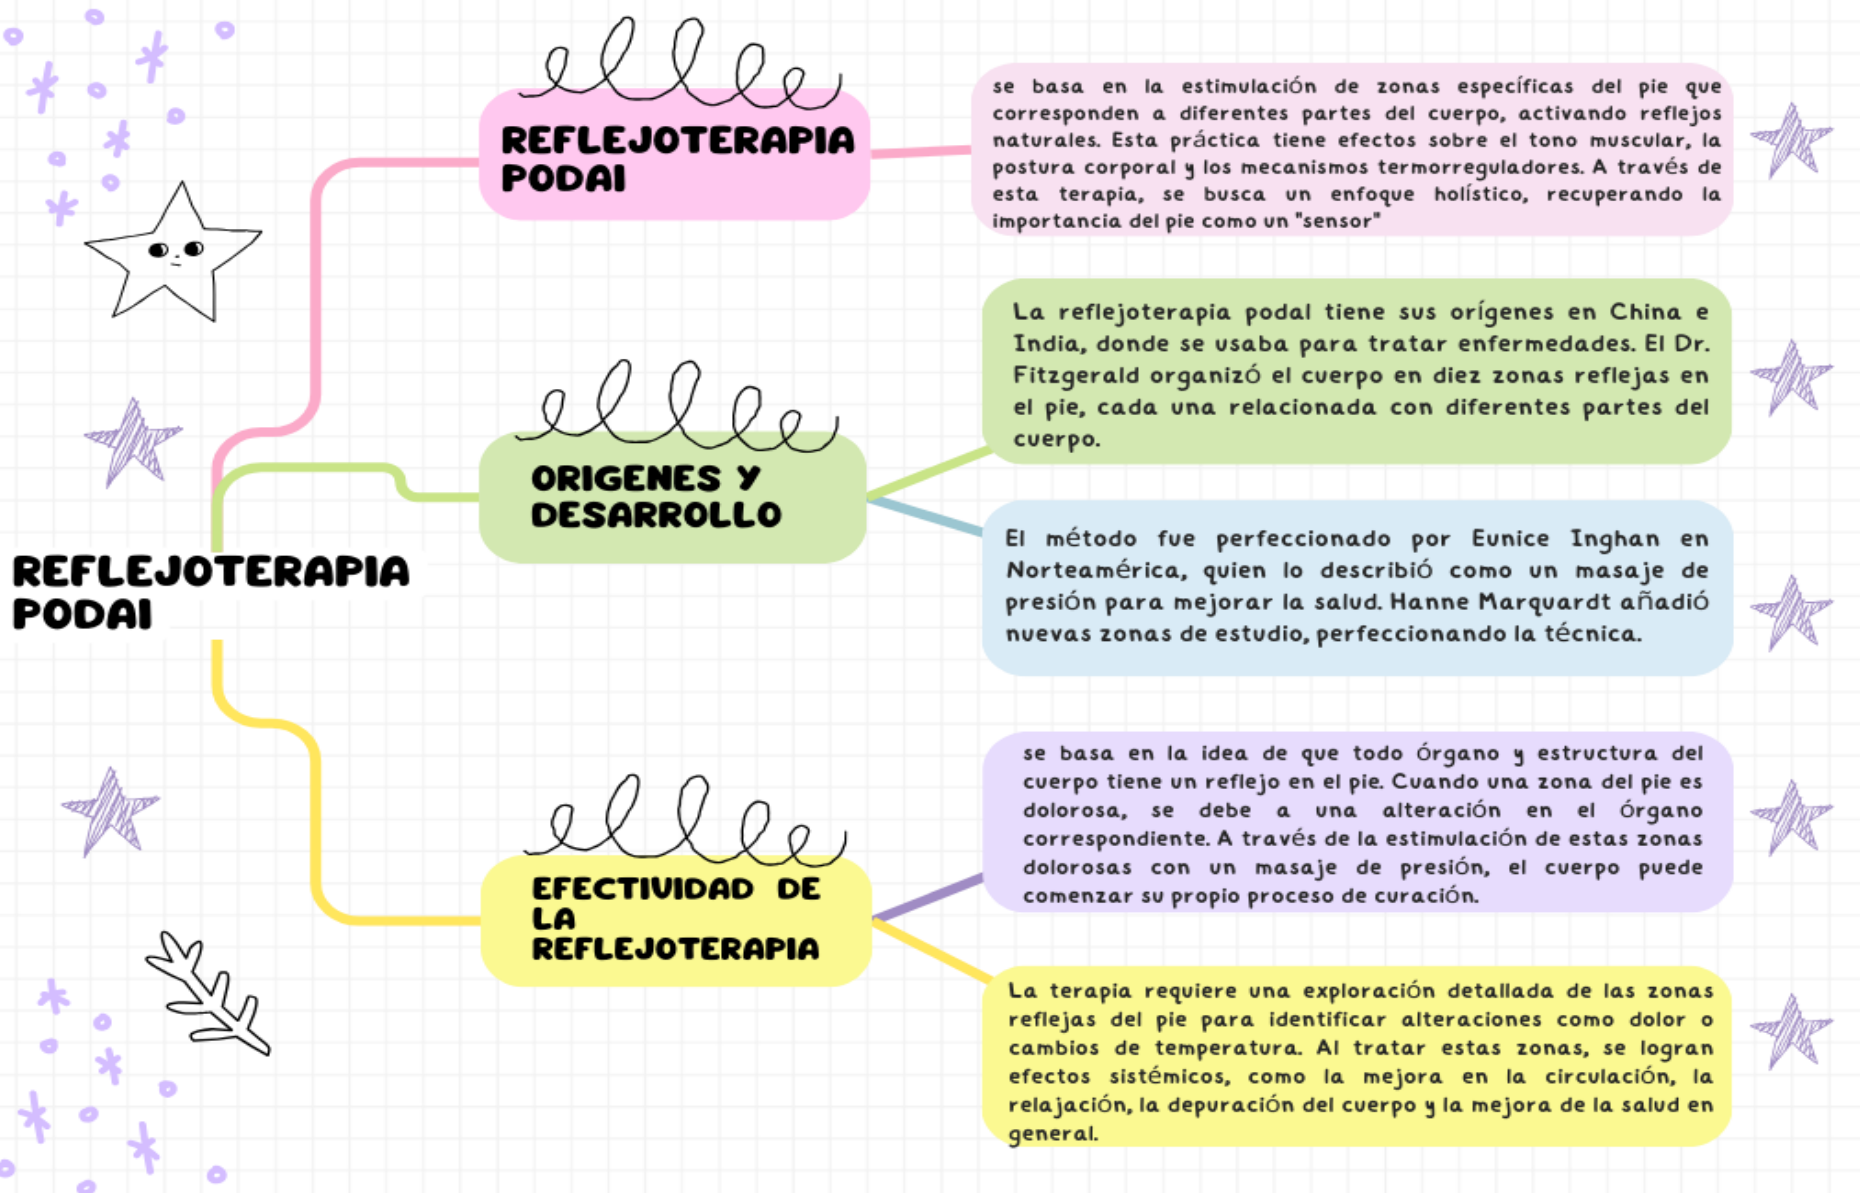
REFLEJOTERAPIA PODAI

REFLEJOTERAPIA PODAI

se basa en la estimulación de zonas específicas del pie que corresponden a diferentes partes del cuerpo, activando reflejos naturales. Esta práctica tiene efectos sobre el tono muscular, la postura corporal y los mecanismos termorreguladores. A través de esta terapia, se busca un enfoque holístico, recuperando la importancia del pie como un "sensor"

ORIGENES Y DESARROLLO

La reflejoterapia podal tiene sus orígenes en China e India, donde se usaba para tratar enfermedades. El Dr. Fitzgerald organizó el cuerpo en diez zonas reflejas en el pie, cada una relacionada con diferentes partes del cuerpo.

El método fue perfeccionado por Eunice Inghan en Norteamérica, quien lo describió como un masaje de presión para mejorar la salud. Hanne Marquardt añadió nuevas zonas de estudio, perfeccionando la técnica.

EFECTIVIDAD DE LA REFLEJOTERAPIA

se basa en la idea de que todo órgano y estructura del cuerpo tiene un reflejo en el pie. Cuando una zona del pie es dolorosa, se debe a una alteración en el órgano correspondiente. A través de la estimulación de estas zonas dolorosas con un masaje de presión, el cuerpo puede comenzar su propio proceso de curación.

La terapia requiere una exploración detallada de las zonas reflejas del pie para identificar alteraciones como dolor o cambios de temperatura. Al tratar estas zonas, se logran efectos sistémicos, como la mejora en la circulación, la relajación, la depuración del cuerpo y la mejora de la salud en general.